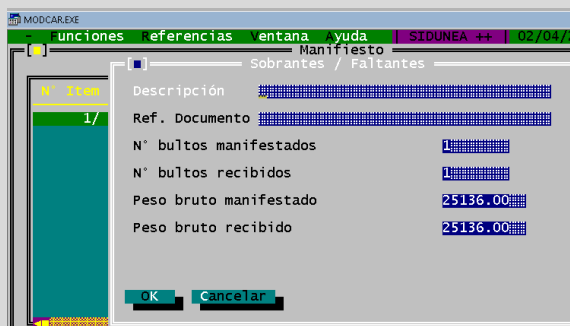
MODCAR.EXE

- Funciones Referencias Ventana Ayuda | SIDUNEA ++ | 02/04/

[■] Manifiesto

N° Item

1/

[■] Sobrantes / Faltantes

Descripción

Ref. Documento

N° bultos manifestados 1

N° bultos recibidos 1

Peso bruto manifestado 25136.00

Peso bruto recibido 25136.00

OK Cancelar